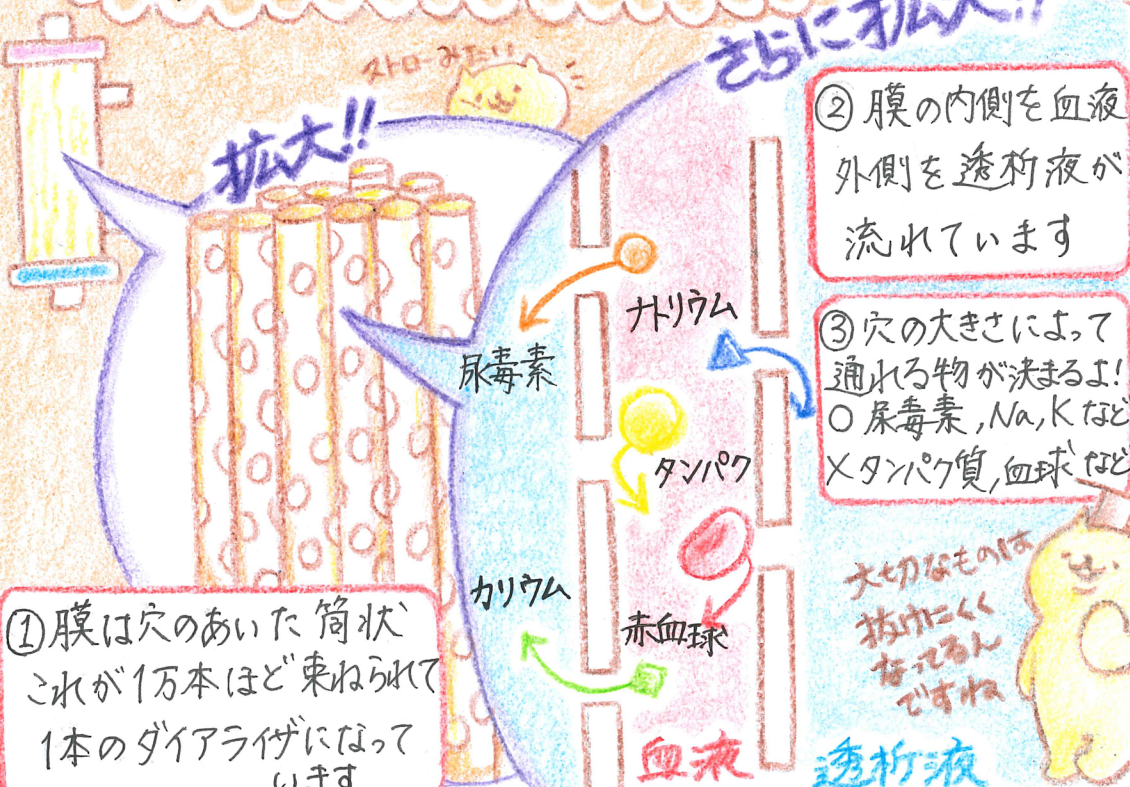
さらに拡大!!

ストローみたい

拡大!!

② 膜の内側を血液 外側を透析液が 流れています

③ 穴の大きさによって 通れる物が決まるよ!
○ 尿毒素, Na, K など
× タンパク質, 血球 など

ナトリウム

尿毒素

タンパク

カリウム

赤血球

血液

透析液

大切なものは 抜けにくく なってるん ですね

① 膜は穴のあいた筒状 これが1万本ほど束ねられて 1本のダイアライザになって います